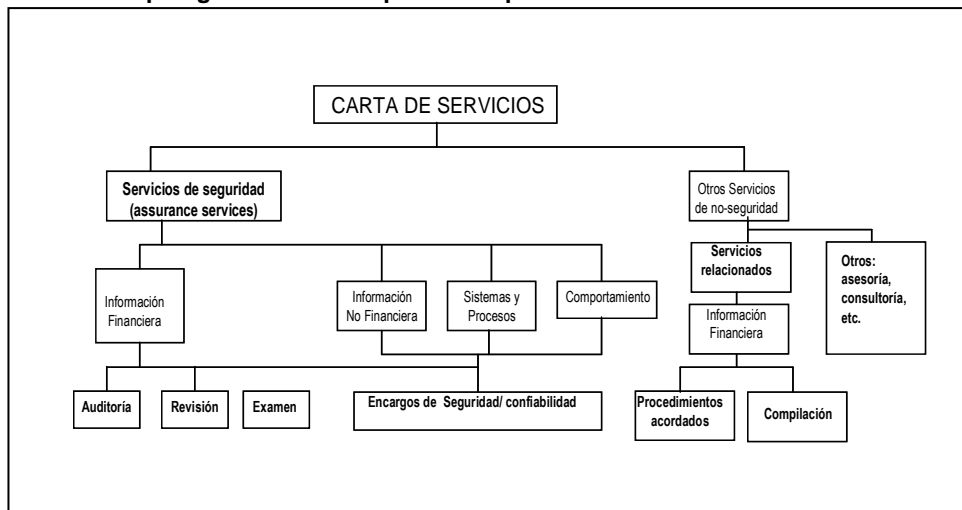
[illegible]

CARTA DE SERVICIOS

Servicios de seguridad (assurance services)

Otros Servicios de no-seguridad

Información Financiera

Información No Financiera

Sistemas y Procesos

Comportamiento

Servicios relacionados

Otros: asesoría, consultoría, etc.

Información Financiera

Auditoría

Revisión

Examen

Encargos de Seguridad/ confiabilidad

Procedimientos acordados

Compilación